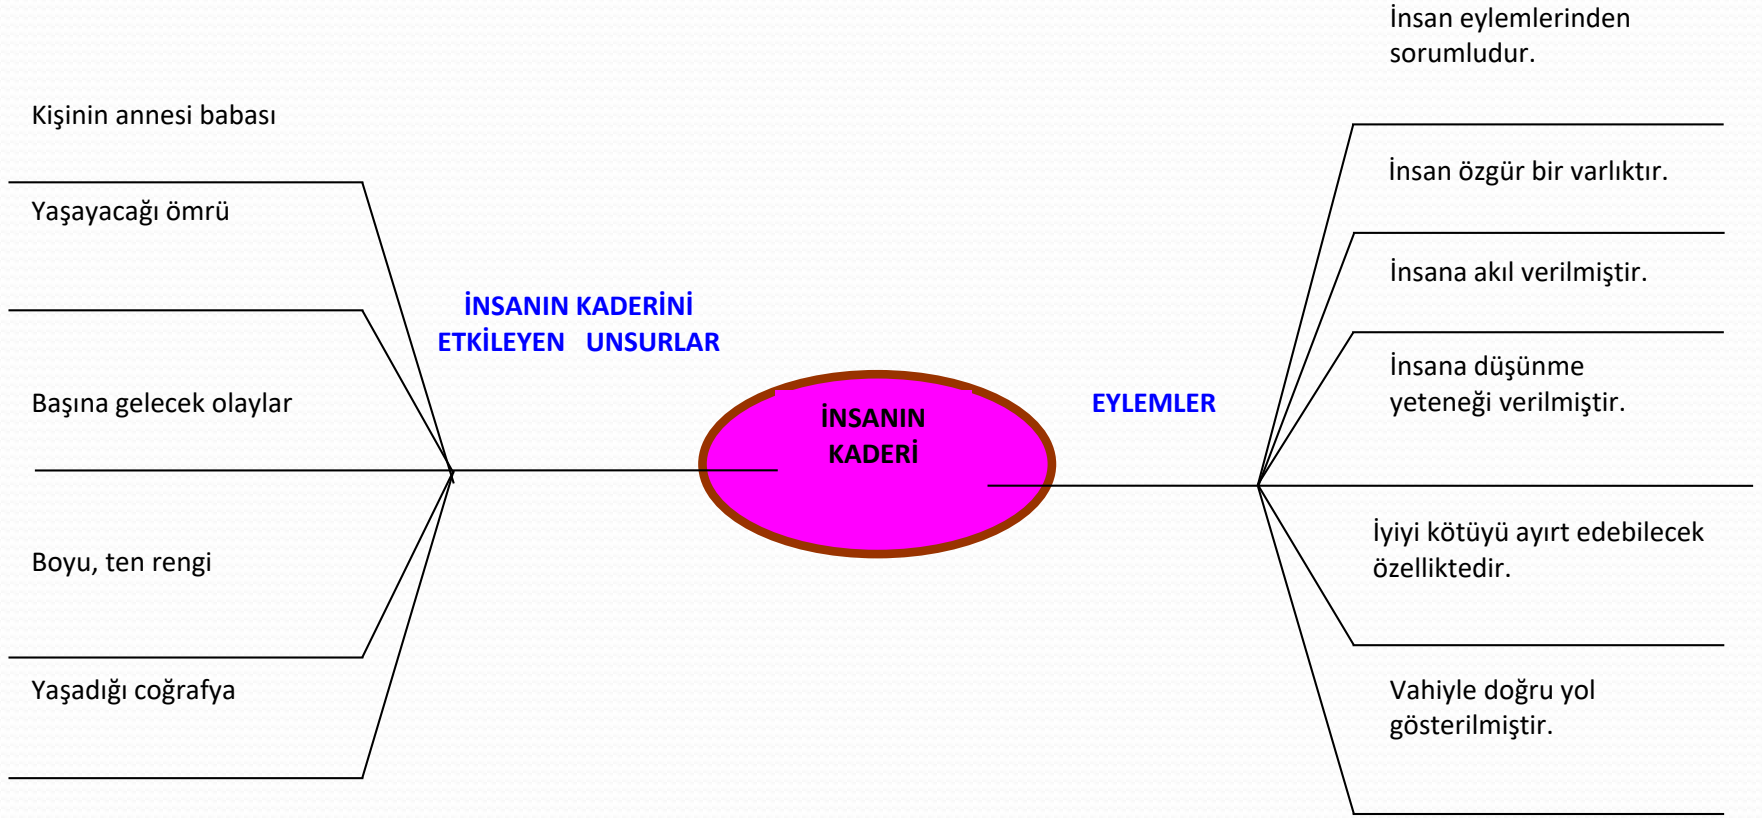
Kişinin annesi babası

Yaşayacağı ömrü

Başına gelecek olaylar

Boyu, ten rengi

Yaşadığı coğrafya

İNSANIN KADERİNİ ETKİLEYEN UNSURLAR

İNSANIN KADERİ

EYLEMLER

İnsan eylemlerinden sorumludur.

İnsan özgür bir varlıktır.

İnsana akıl verilmiştir.

İnsana düşünme yeteneği verilmiştir.

İyiyi kötüyü ayırt edebilecek özelliktedir.

Vahiyle doğru yol gösterilmiştir.